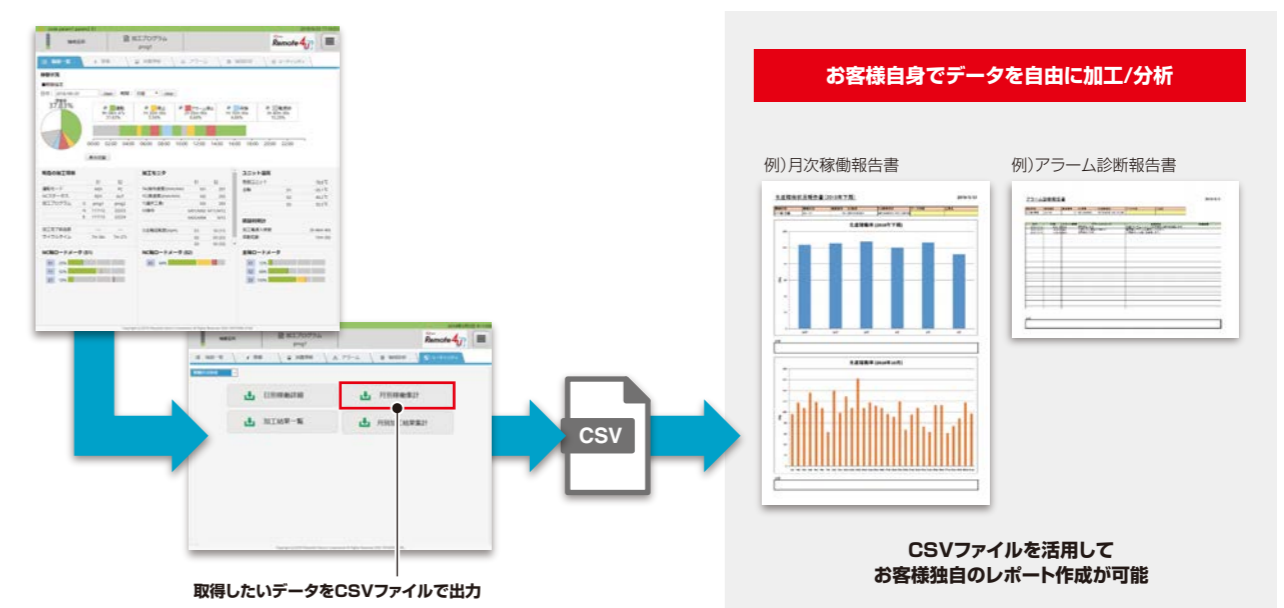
加工プログラム

Remote4U

日別稼働詳細

月別稼働集計

加工結果一覧

月別加工結果集計

取得したいデータをCSVファイルで出力

CSV

お客様自身でデータを自由に加工/分析

例)月次稼働報告書

例)アラーム診断報告書

CSVファイルを活用して
お客様独自のレポート作成が可能